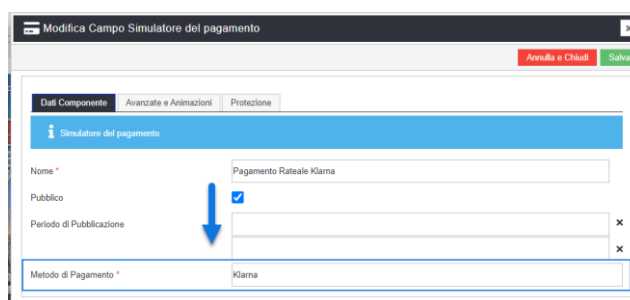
Modifica Campo Simulatore del pagamento

Annulla e Chiudi
Salva

Dati Componente
Avanzate e Animazioni
Protezione

Simulatore del pagamento

Nome *
Pagamento Rateale Klarna

Pubblico

Periodo di Pubblicazione

Metodo di Pagamento *
Klarna